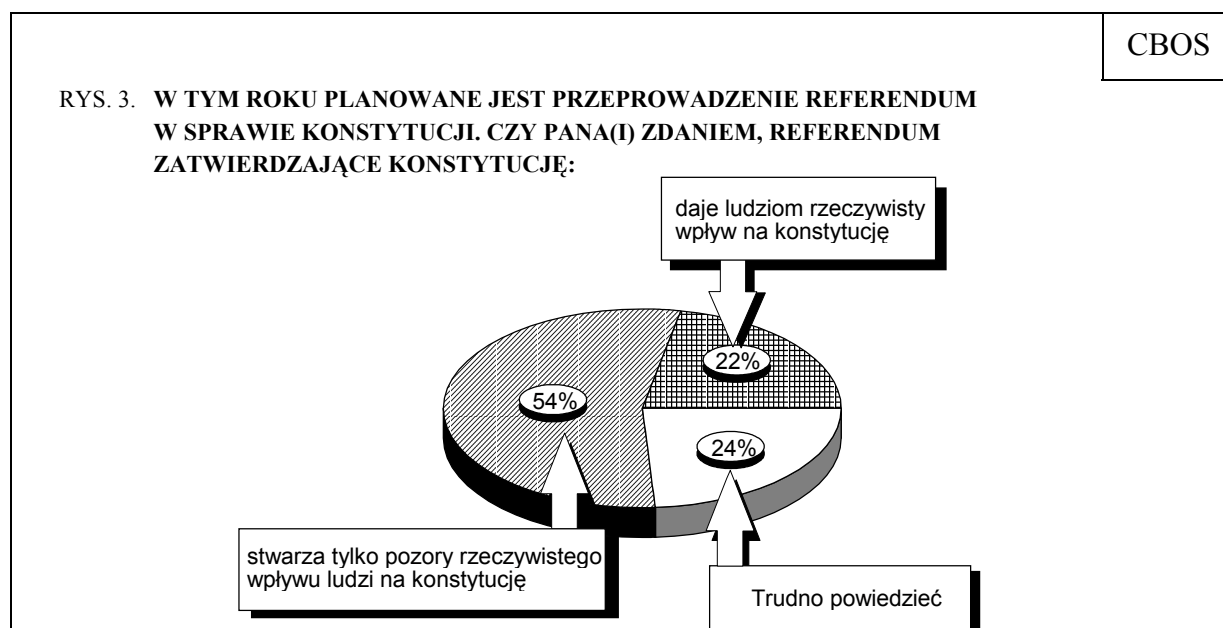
CBOS

RYS. 3. **W TYM ROKU PLANOWANE JEST PRZEPROWADZENIE REFERENDUM W SPRAWIE KONSTYTUCJI. CZY PANA(I) ZDANIEM, REFERENDUM ZATWIERDZAJĄCE KONSTYTUCJĘ:**

daje ludziom rzeczywisty wpływ na konstytucję

22%

54%

24%

stwarza tylko pozory rzeczywistego wpływu ludzi na konstytucję

Trudno powiedzieć